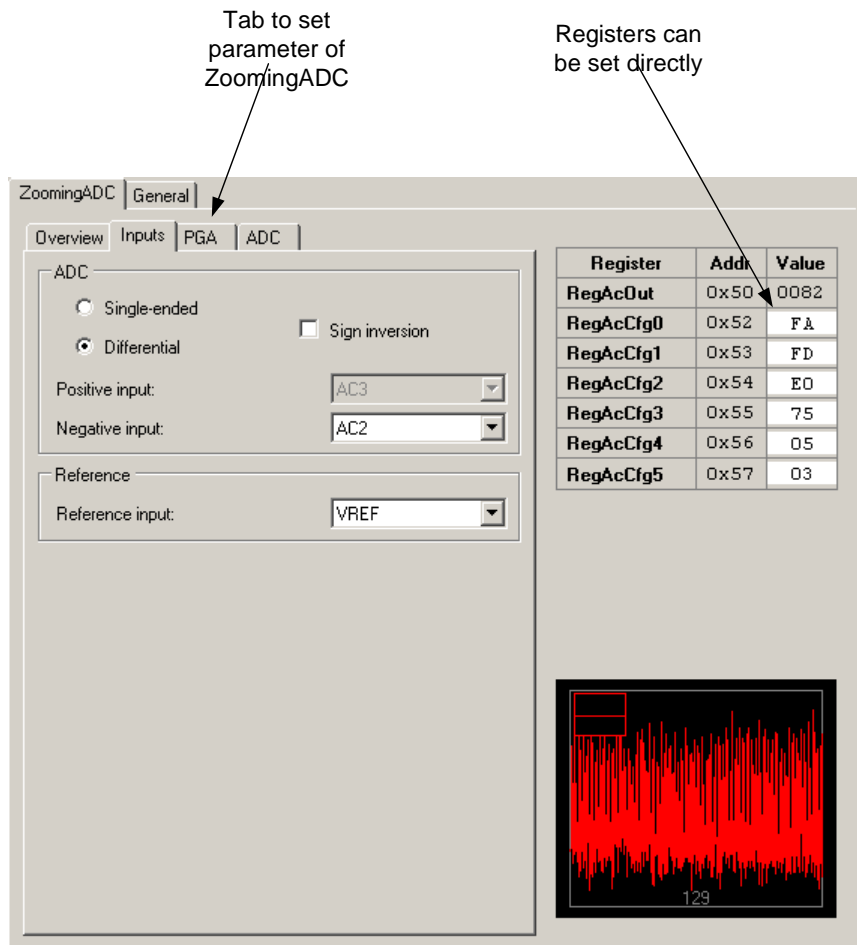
Tab to set parameter of ZoomingADC

Registers can be set directly

ZoomingADC General

Overview Inputs PGA ADC

ADC

Single-ended

Differential

Sign inversion

Positive input: AC3

Negative input: AC2

Reference

Reference input: VREF

| Register | Addr | Value |
|---|---|---|
| RegAcOut | 0x50 | 0082 |
| RegAcCfg0 | 0x52 | FA |
| RegAcCfg1 | 0x53 | FD |
| RegAcCfg2 | 0x54 | E0 |
| RegAcCfg3 | 0x55 | 75 |
| RegAcCfg4 | 0x56 | 05 |
| RegAcCfg5 | 0x57 | 03 |

129